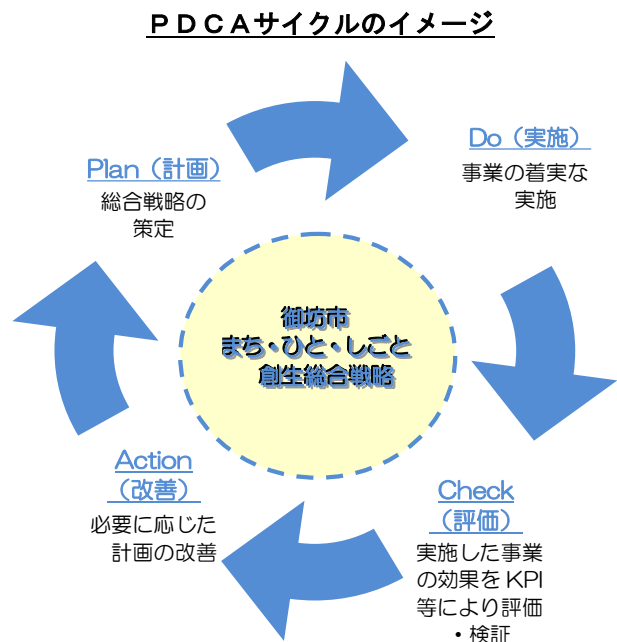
ＰＤＣＡサイクルのイメージ

Plan（計画）
総合戦略の策定

Do（実施）
事業の着実な実施

御坊市
まち・ひと・しごと
創生総合戦略

Check
（評価）
実施した事業の効果をKPI等により評価・検証

Action
（改善）
必要に応じた計画の改善